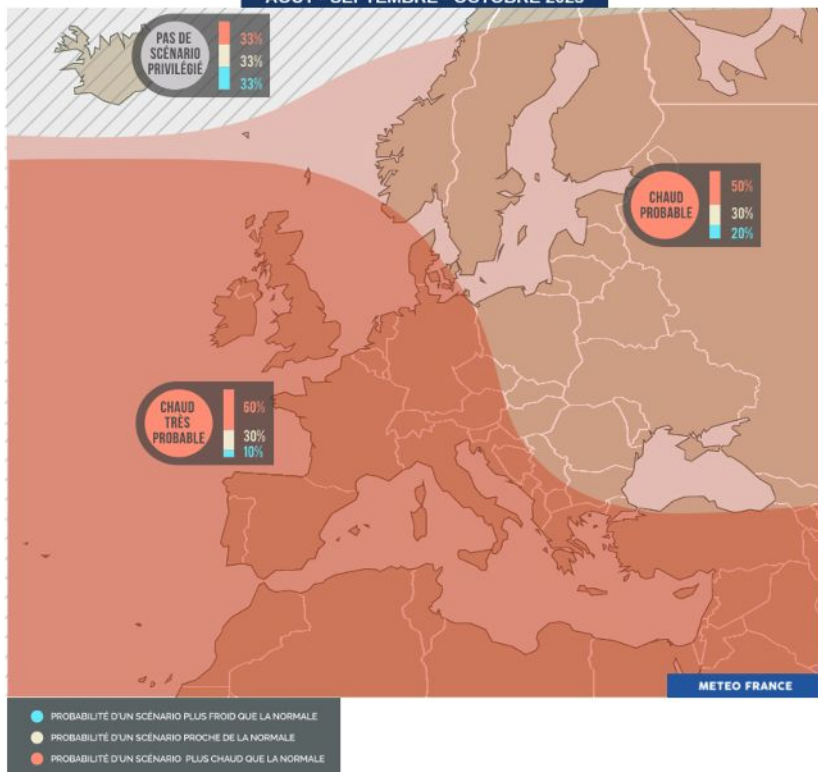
AOÛT - SEPTEMBRE - OCTOBRE 2023

PAS DE SCÉNARIO PRIVILÉGIÉ
33%
33%
33%

CHAUD PROBABLE
50%
30%
20%

CHAUD TRÈS PROBABLE
60%
30%
10%

METEO FRANCE

PROBABILITÉ D'UN SCÉNARIO PLUS FROID QUE LA NORMALE
PROBABILITÉ D'UN SCÉNARIO PROCHE DE LA NORMALE
PROBABILITÉ D'UN SCÉNARIO PLUS CHAUD QUE LA NORMALE